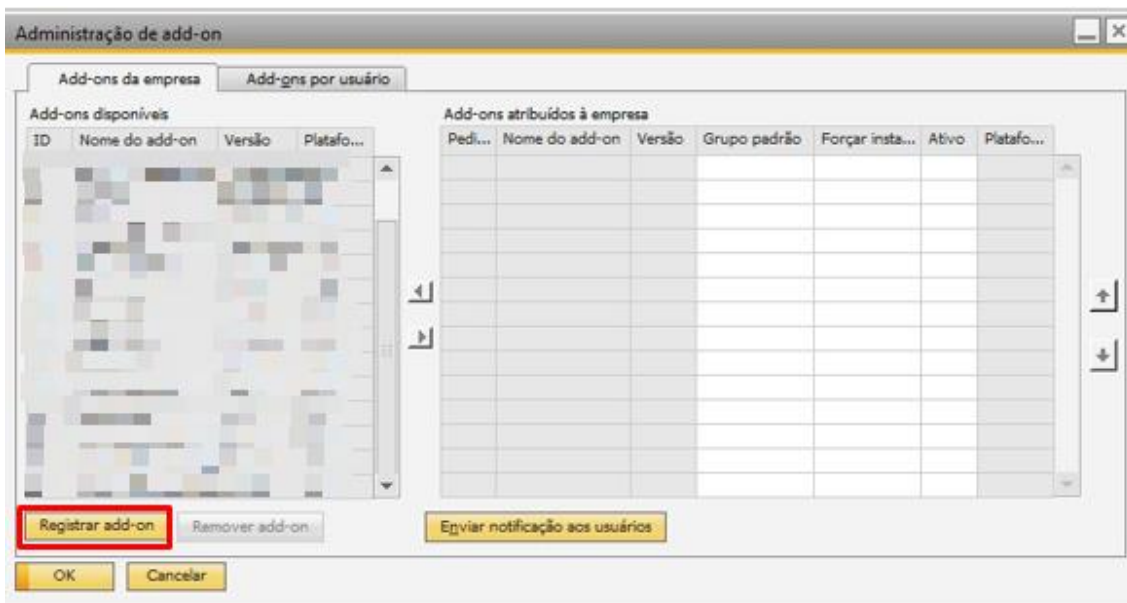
Administração de add-on

Add-ons da empresa | Add-ons por usuário

Add-ons disponíveis

| ID | Nome do add-on | Versão | Platafo... |
|---|---|---|---|
| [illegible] | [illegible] | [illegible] | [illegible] |

Add-ons atribuídos à empresa

| Pedi... | Nome do add-on | Versão | Grupo padrão | Forçar insta... | Ativo | Platafo... |
|---|---|---|---|---|---|---|

Registrar add-on | Remover add-on | Enviar notificação aos usuários

OK | Cancelar